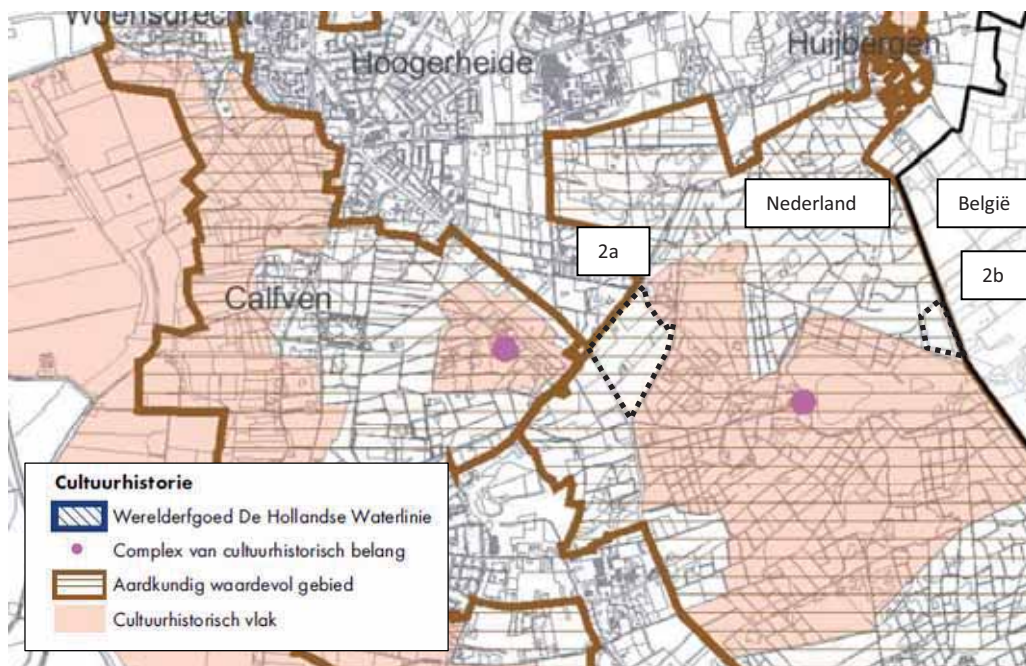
Woensdrecht
Hoogerheide
Huijbergen
Nederland
België
2a
2b
Calfven

Cultuurhistorie
Werelderfgoed De Hollandse Waterlinie
Complex van cultuurhistorisch belang
Aardkundig waardevol gebied
Cultuurhistorisch vlak